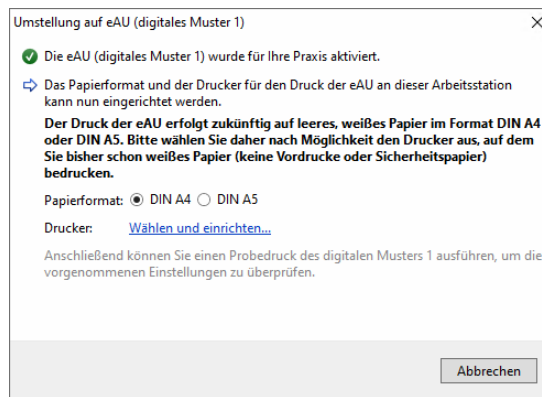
Umstellung auf eAU (digitales Muster 1)

×

Die eAU (digitales Muster 1) wurde für Ihre Praxis aktiviert.

Das Papierformat und der Drucker für den Druck der eAU an dieser Arbeitsstation kann nun eingerichtet werden.

Der Druck der eAU erfolgt zukünftig auf leeres, weißes Papier im Format DIN A4 oder DIN A5. Bitte wählen Sie daher nach Möglichkeit den Drucker aus, auf dem Sie bisher schon weißes Papier (keine Vordrucke oder Sicherheitspapier) bedrucken.

Papierformat: DIN A4 DIN A5

Drucker: Wählen und einrichten...

Anschließend können Sie einen Probedruck des digitalen Musters 1 ausführen, um die vorgenommenen Einstellungen zu überprüfen.

Abbrechen